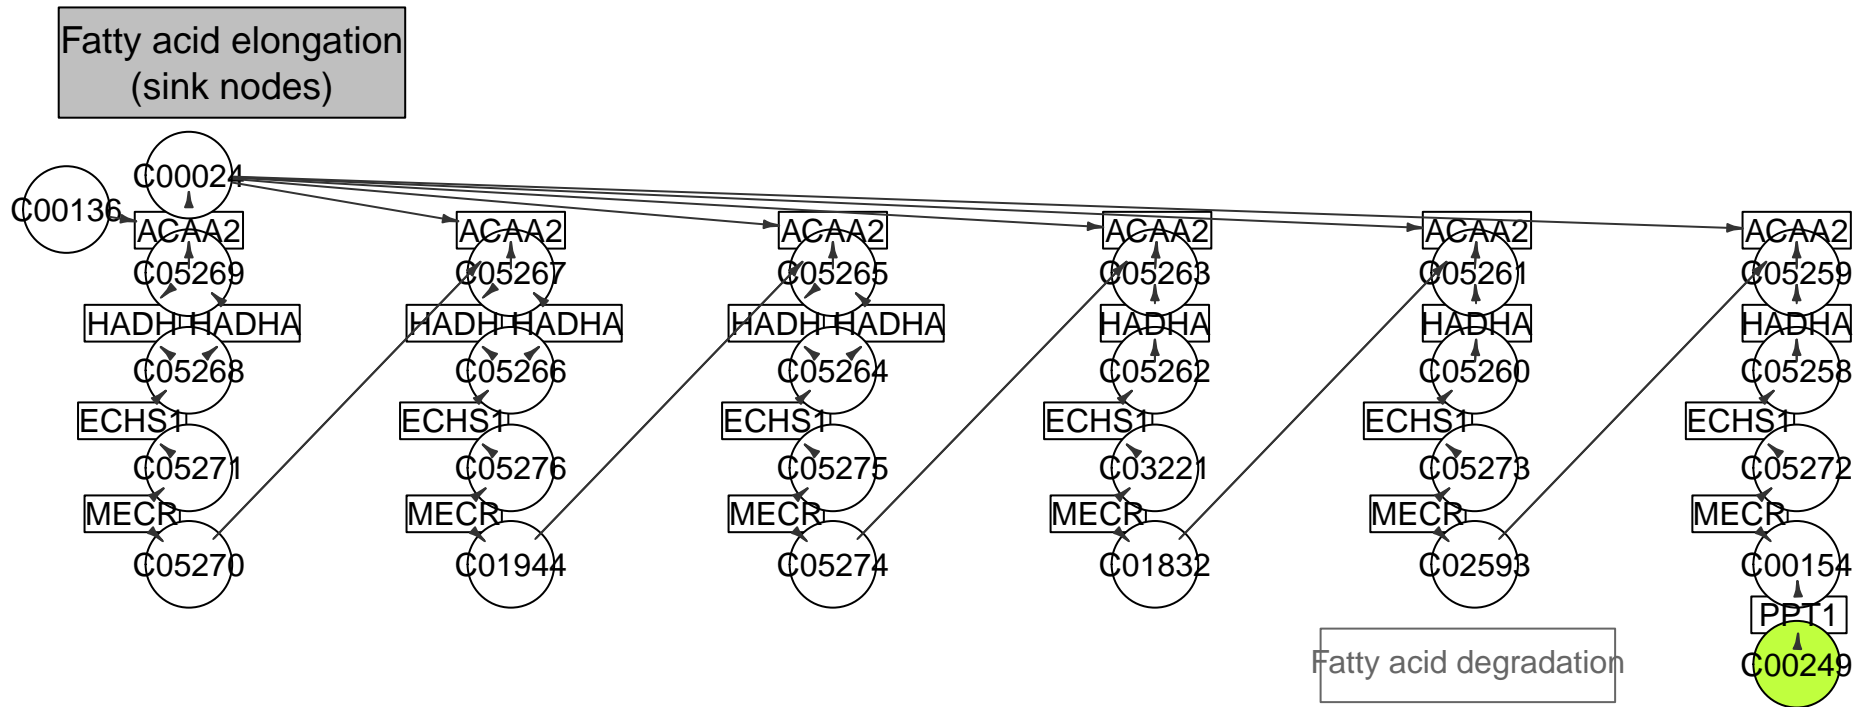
Fatty acid elongation (sink nodes)

C00136
C00024
ACAA2
C05269
HADH HADHA
C05268
ECHS1
C05271
MECR
C05270

ACAA2
C05267
HADH HADHA
C05266
ECHS1
C05276
MECR
C01944

ACAA2
C05265
HADH HADHA
C05264
ECHS1
C05275
MECR
C05274

ACAA2
C05263
HADHA
C05262
ECHS1
C03221
MECR
C01832

ACAA2
C05261
HADHA
C05260
ECHS1
C05273
MECR
C02593

ACAA2
C05259
HADHA
C05258
ECHS1
C05272
MECR
C00154
PPT1
C00249

Fatty acid degradation